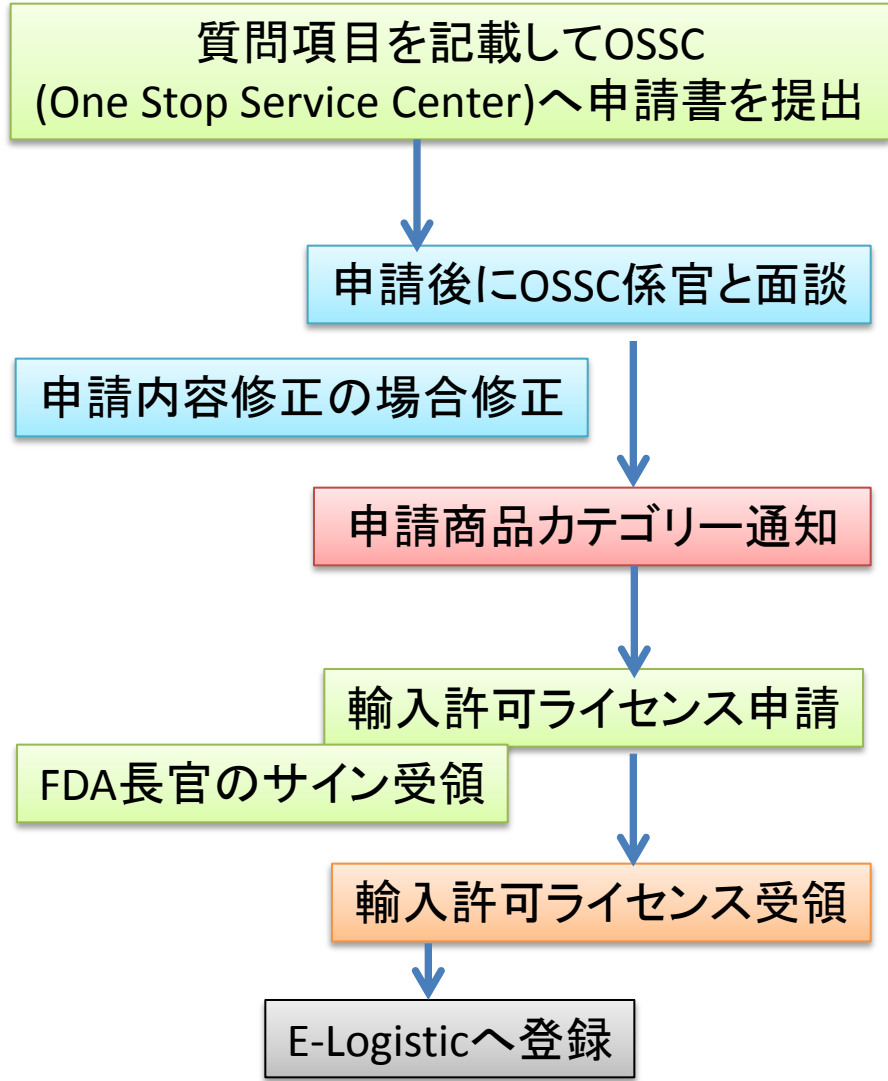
質問項目を記載してOSSC
(One Stop Service Center)へ申請書を提出

申請後にOSSC係官と面談

申請内容修正の場合修正

申請商品カテゴリー通知

輸入許可ライセンス申請

FDA長官のサイン受領

輸入許可ライセンス受領

E-Logisticへ登録